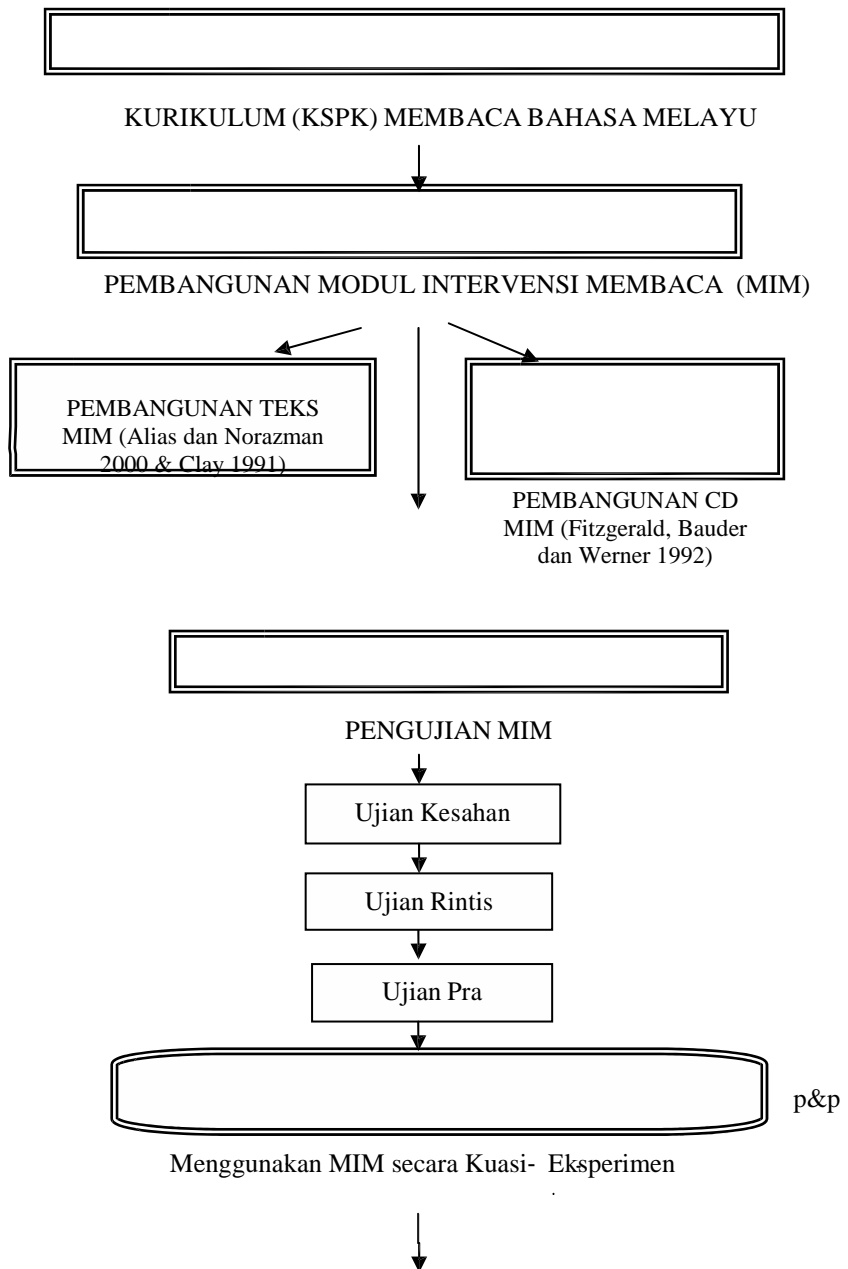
KURIKULUM (KSPK) MEMBACA BAHASA MELAYU

PEMBANGUNAN MODUL INTERVENSI MEMBACA (MIM)

PEMBANGUNAN TEKS MIM (Alias dan Norazman 2000 & Clay 1991)

PEMBANGUNAN CD MIM (Fitzgerald, Bauder dan Werner 1992)

PENGUJIAN MIM

Ujian Kesahan

Ujian Rintis

Ujian Pra

p&p

Menggunakan MIM secara Kuasi- Eksperimen